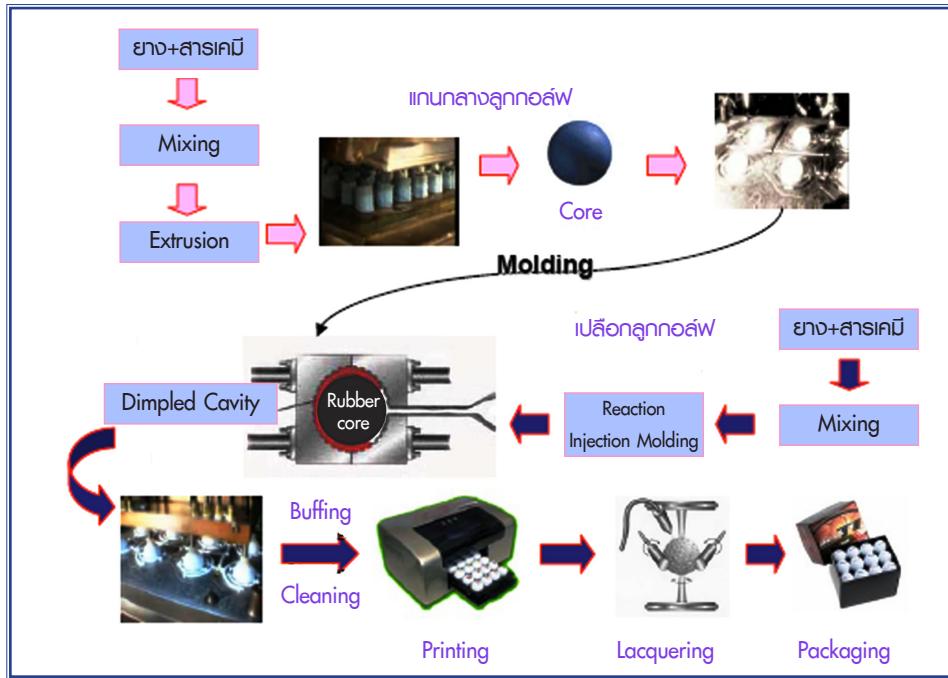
ยาง+สารเคมี

Mixing

Extrusion

แกนกลางลูกกอล์ฟ

Core

Molding

เปลือกลูกกอล์ฟ

ยาง+สารเคมี

Mixing

Reaction Injection Molding

Rubber core

Dimpled Cavity

Buffing

Cleaning

Printing

Lacquering

Packaging